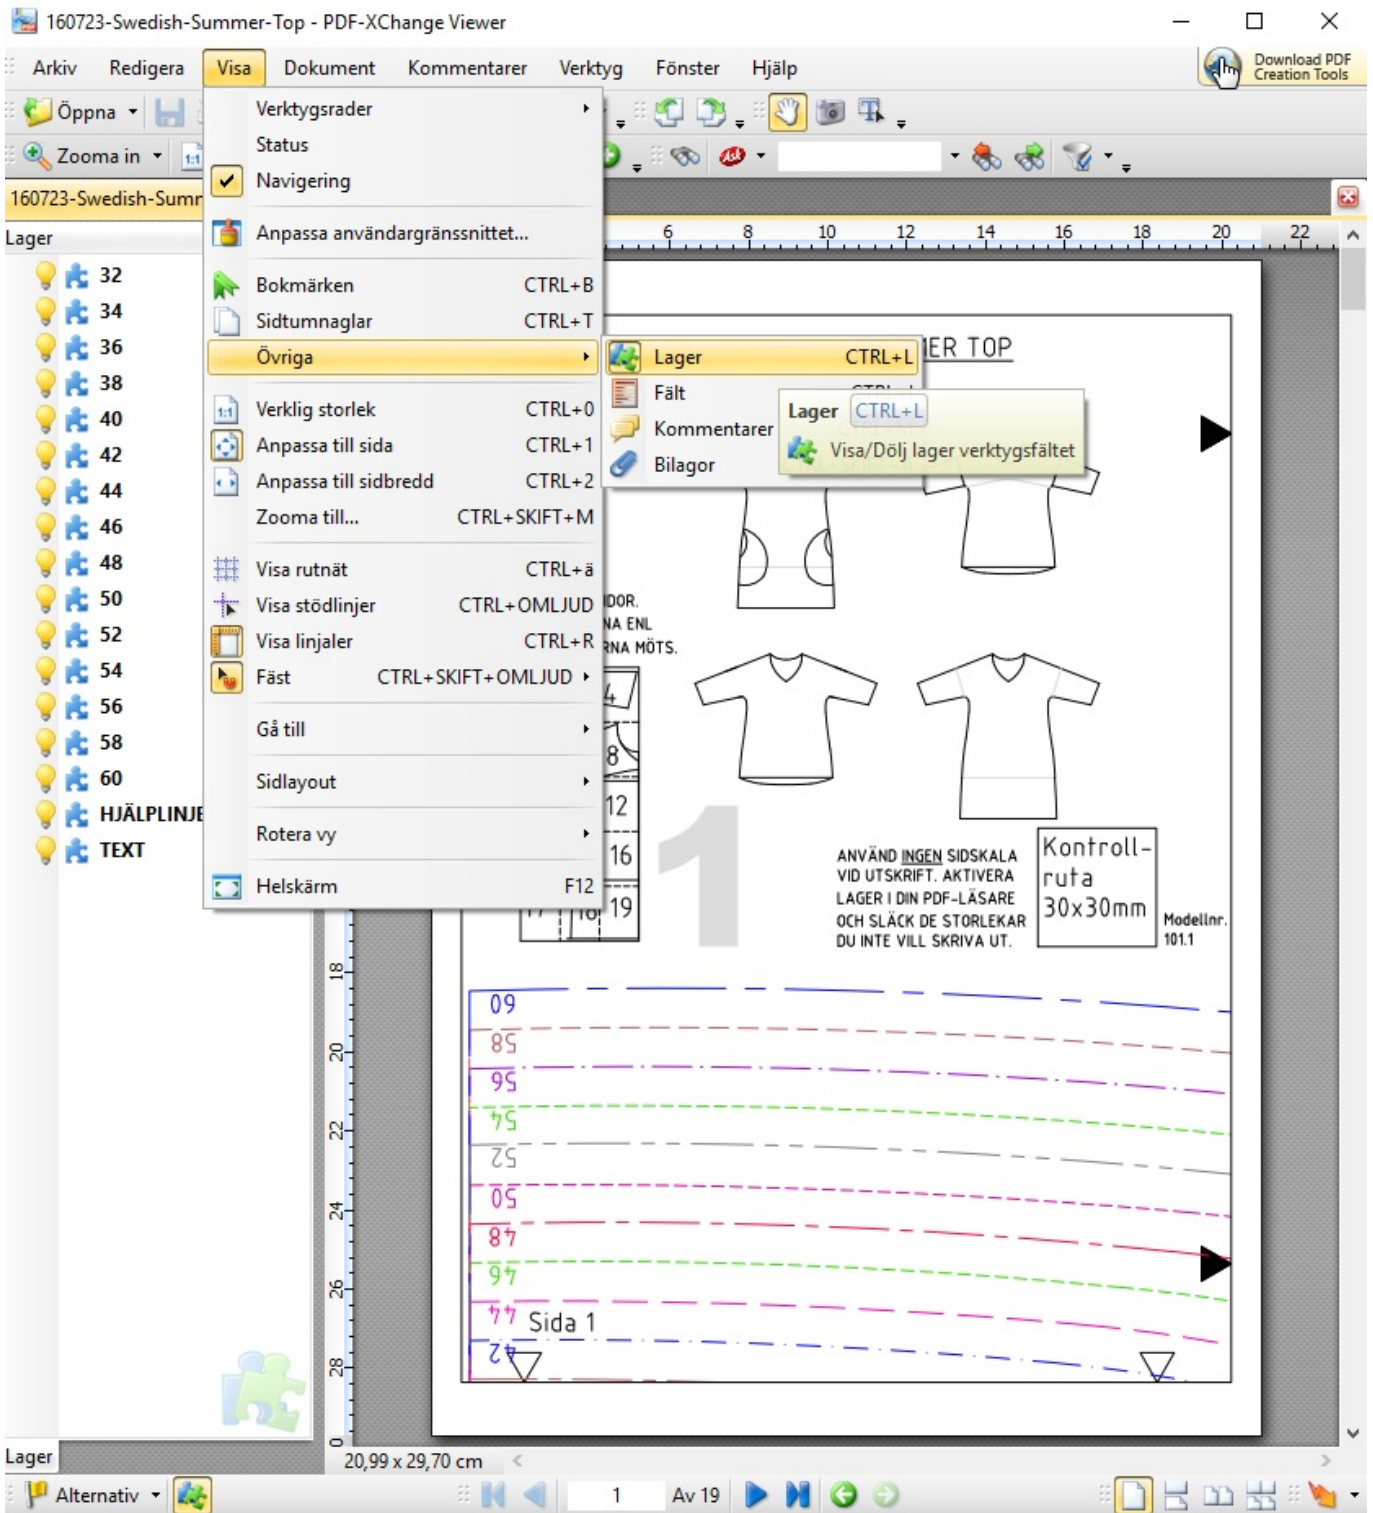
160723-Swedish-Summer-Top - PDF-XChange Viewer

Arkiv Redigera Visa Dokument Kommentarer Verktyg Fönster Hjälp

Download PDF Creation Tools

Öppna

Zooma in

160723-Swedish-Sumr

Lager

32
34
36
38
40
42
44
46
48
50
52
54
56
58
60
HJÄLPLINJE
TEXT

Verktygsrader
Status
Navigering
Anpassa användargränssnittet...
Bokmärken CTRL+B
Sidtumnaglar CTRL+T
Övriga
Verklig storlek CTRL+0
Anpassa till sida CTRL+1
Anpassa till sidbredd CTRL+2
Zooma till... CTRL+SKIFT+M
Visa rutnät CTRL+ä
Visa stödlinjer CTRL+OMLJUD
Visa linjaler CTRL+R
Fäst CTRL+SKIFT+OMLJUD
Gå till
Sidlayout
Rotera vy
Helskärm F12

Lager CTRL+L
Fält
Kommentarer
Bilagor

Lager CTRL+L
Visa/Dölj lager verktygsfältet

6 8 10 12 14 16 18 20 22

ER TOP

DOR.
NA ENL
RNA MÖTS.

4
8
12
16
19

1

ANVÄND INGEN SIDSKALA VID UTSKRIFT. AKTIVERA LAGER I DIN PDF-LÄSARE OCH SLÄCK DE STORLEKAR DU INTE VILL SKRIVA UT.

Kontroll-ruta 30x30mm

Modellnr. 101.1

09
85
95
75
25
05
87
97
77 Sida 1
27

18
20
22
24
26
28

Lager

20,99 x 29,70 cm

Alternativ

1 Av 19